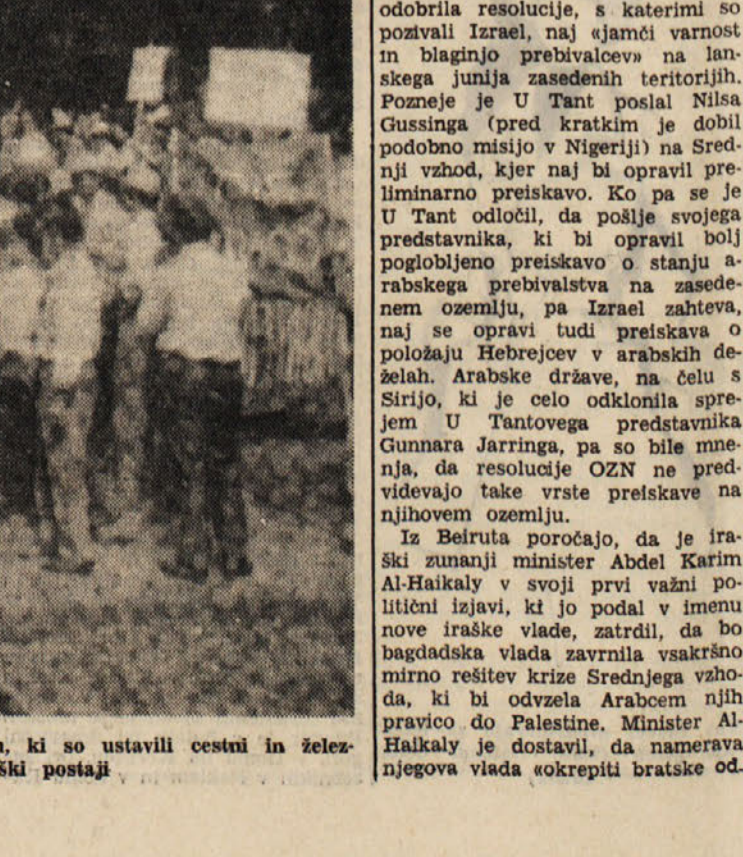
odobrila resolucije, s katerimi so pozivali Izrael, naj «jamči varnost in blaginjo prebivalcev» na lanskega junija zasedenih teritorijih. Pozneje je U Tant poslal Nilsa Gussinga (pred kratkim je dobil podobno misijo v Nigeriji) na Srednji vzhod, kjer naj bi opravil preliminarno preiskavo. Ko pa se je U Tant odločil, da pošlje svojega predstavnika, ki bi opravil bolj poglobljeno preiskavo o stanju arabskega prebivalstva na zasedenem ozemlju, pa Izrael zahteva, naj se opravi tudi preiskava o položaju Hebrejcev v arabskih deželah. Arabske države, na čelu s Sirijo, ki je celo odklonila sprejem U Tantovega predstavnika Gunnara Jarringa, pa so bile mnenja, da resolucije OZN ne predvidevajo take vrste preiskave na njihovem ozemlju.

Iz Beiruta poročajo, da je iraški zunanji minister Abdel Karim Al-Haikaly v svoji prvi važni politični izjavi, ki jo podal v imenu nove iraške vlade, zatrdil, da bo bagdadska vlada zavrnila vsakršno mirno rešitev krize Srednjega vzhoda, ki bi odvzela Arabcem njih pravico do Palestine. Minister Al-Haikaly je dostavil, da namerava njegova vlada «okrepiti bratske od.

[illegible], ki so ustavili cestni in želez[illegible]ški postaji